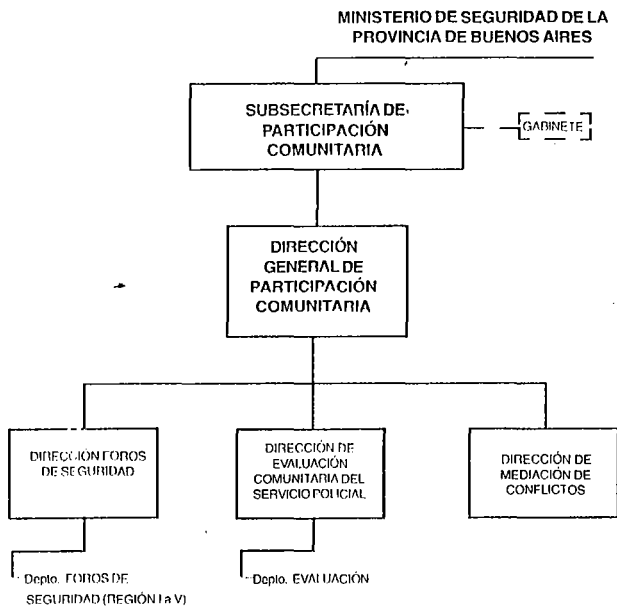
MINISTERIO DE SEGURIDAD DE LA PROVINCIA DE BUENOS AIRES

SUBSECRETARÍA DE PARTICIPACIÓN COMUNITARIA

GABINETE

DIRECCIÓN GENERAL DE PARTICIPACIÓN COMUNITARIA

DIRECCIÓN FOROS DE SEGURIDAD

DIRECCIÓN DE EVALUACIÓN COMUNITARIA DEL SERVICIO POLICIAL

DIRECCIÓN DE MEDIACIÓN DE CONFLICTOS

Deplo. FOROS DE SEGURIDAD (REGIÓN I a V)

Deplo. EVALUACIÓN